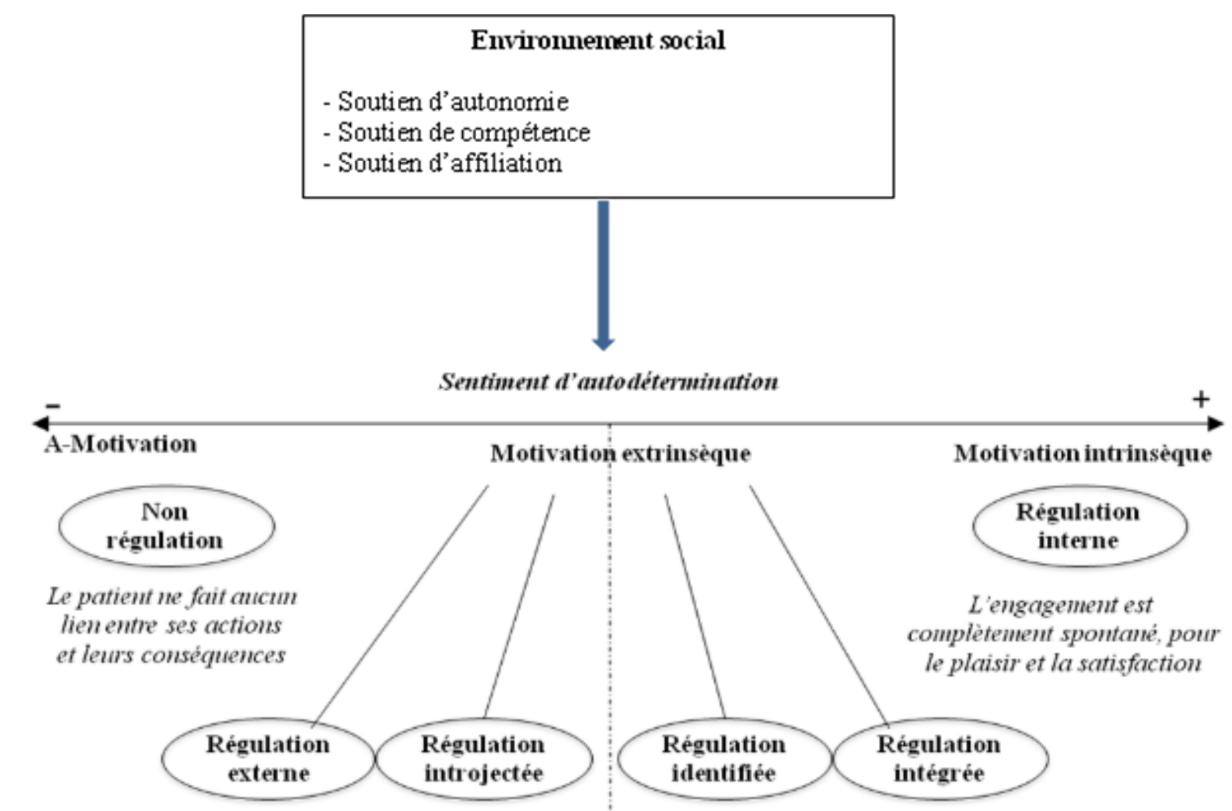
Environnement social

- Soutien d'autonomie
- Soutien de compétence
- Soutien d'affiliation

Sentiment d'autodétermination

–

+

A-Motivation

Motivation extrinsèque

Motivation intrinsèque

Non régulation

Le patient ne fait aucun lien entre ses actions et leurs conséquences

Régulation interne

L'engagement est complètement spontané, pour le plaisir et la satisfaction

Régulation externe

Régulation introjectée

Régulation identifiée

Régulation intégrée